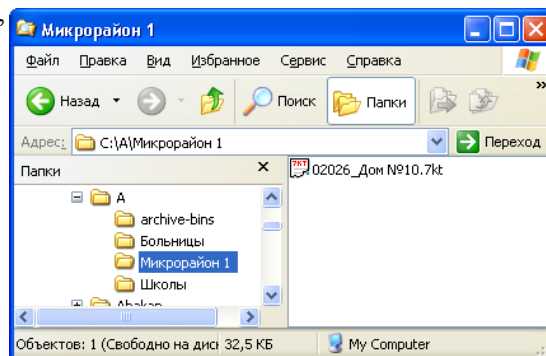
Микрорайон 1

Файл Правка Вид Избранное Сервис Справка

Назад Поиск Папки

Адрес: C:\A\Микрорайон 1 Переход

Папки ×

A
archive-bins
Больницы
Микрорайон 1
Школы
Abakan

02026_Дом №10.7kt

Объектов: 1 (Свободно на дис 32,5 КБ My Computer